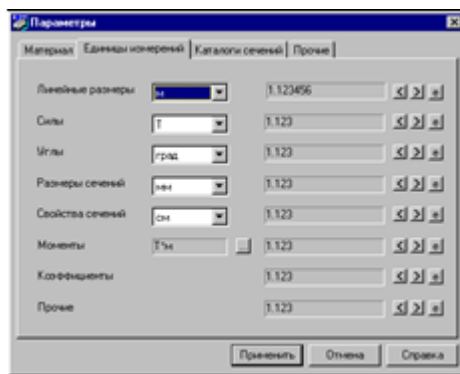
Параметры

Материал | Единицы измерений | Каталоги сечений | Прочие

Линейные размеры | м | 1.123456 | < > e

Силы | Т | 1.123 | < > e

Углы | град | 1.123 | < > e

Размеры сечений | мм | 1.123 | < > e

Свойства сечений | см | 1.123 | < > e

Моменты | Т*м | ... | 1.123 | < > e

Коэффициенты | 1.123 | < > e

Прочие | 1.123 | < > e

Применить | Отмена | Справка